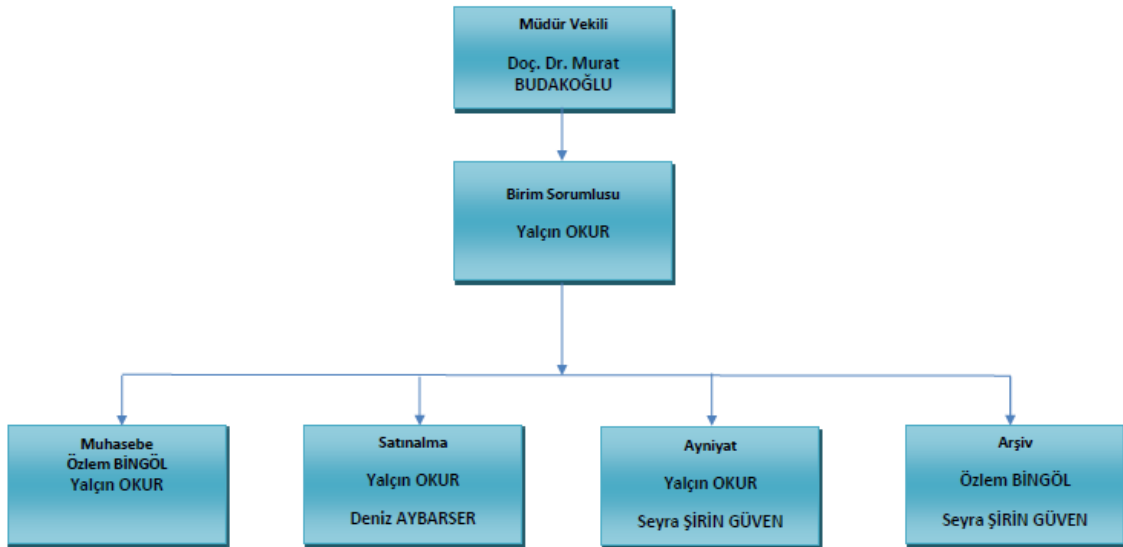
Müdür Vekili

Doç. Dr. Murat BUDAKOĞLU

Birim Sorumlusu

Yalçın OKUR

Muhasebe
Özlem BİNGÖL
Yalçın OKUR

Satınalma

Yalçın OKUR

Deniz AYBARSER

Ayniyat

Yalçın OKUR

Seyra ŞİRİN GÜVEN

Arşiv

Özlem BİNGÖL

Seyra ŞİRİN GÜVEN